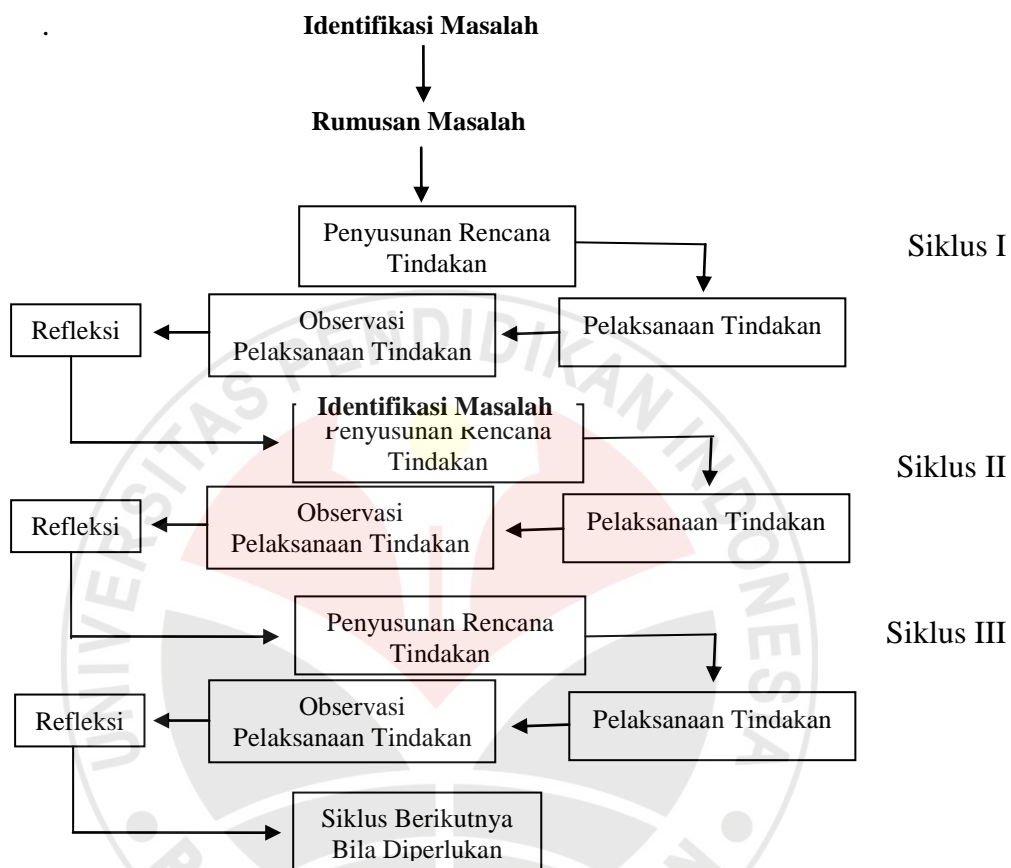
.

**Identifikasi Masalah**

**Rumusan Masalah**

Penyusunan Rencana Tindakan

Siklus I

Refleksi

Observasi Pelaksanaan Tindakan

Pelaksanaan Tindakan

**Identifikasi Masalah**

Penyusunan Rencana Tindakan

Siklus II

Refleksi

Observasi Pelaksanaan Tindakan

Pelaksanaan Tindakan

Penyusunan Rencana Tindakan

Siklus III

Refleksi

Observasi Pelaksanaan Tindakan

Pelaksanaan Tindakan

Siklus Berikutnya Bila Diperlukan